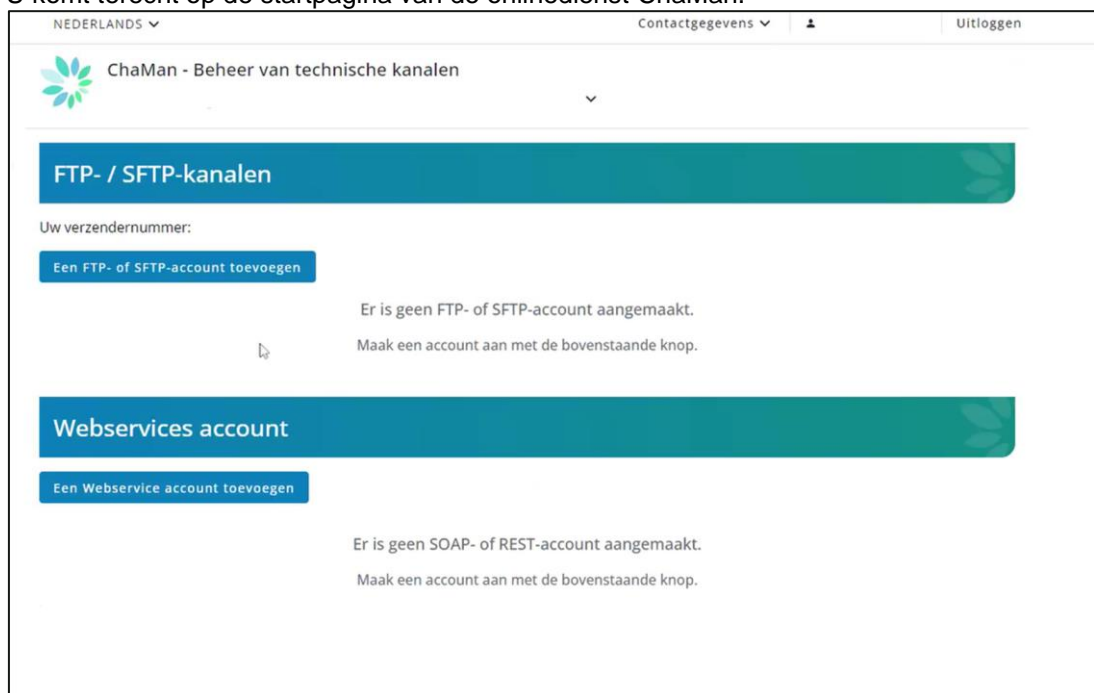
U komt terecht op de startpagina van de onlinedienst ChaMan.

NEDERLANDS ⌄

Contactgegevens ⌄

Uitloggen

ChaMan - Beheer van technische kanalen

FTP- / SFTP-kanalen

Uw verzendernummer:

Een FTP- of SFTP-account toevoegen

Er is geen FTP- of SFTP-account aangemaakt.

Maak een account aan met de bovenstaande knop.

Webservices account

Een Webservice account toevoegen

Er is geen SOAP- of REST-account aangemaakt.

Maak een account aan met de bovenstaande knop.